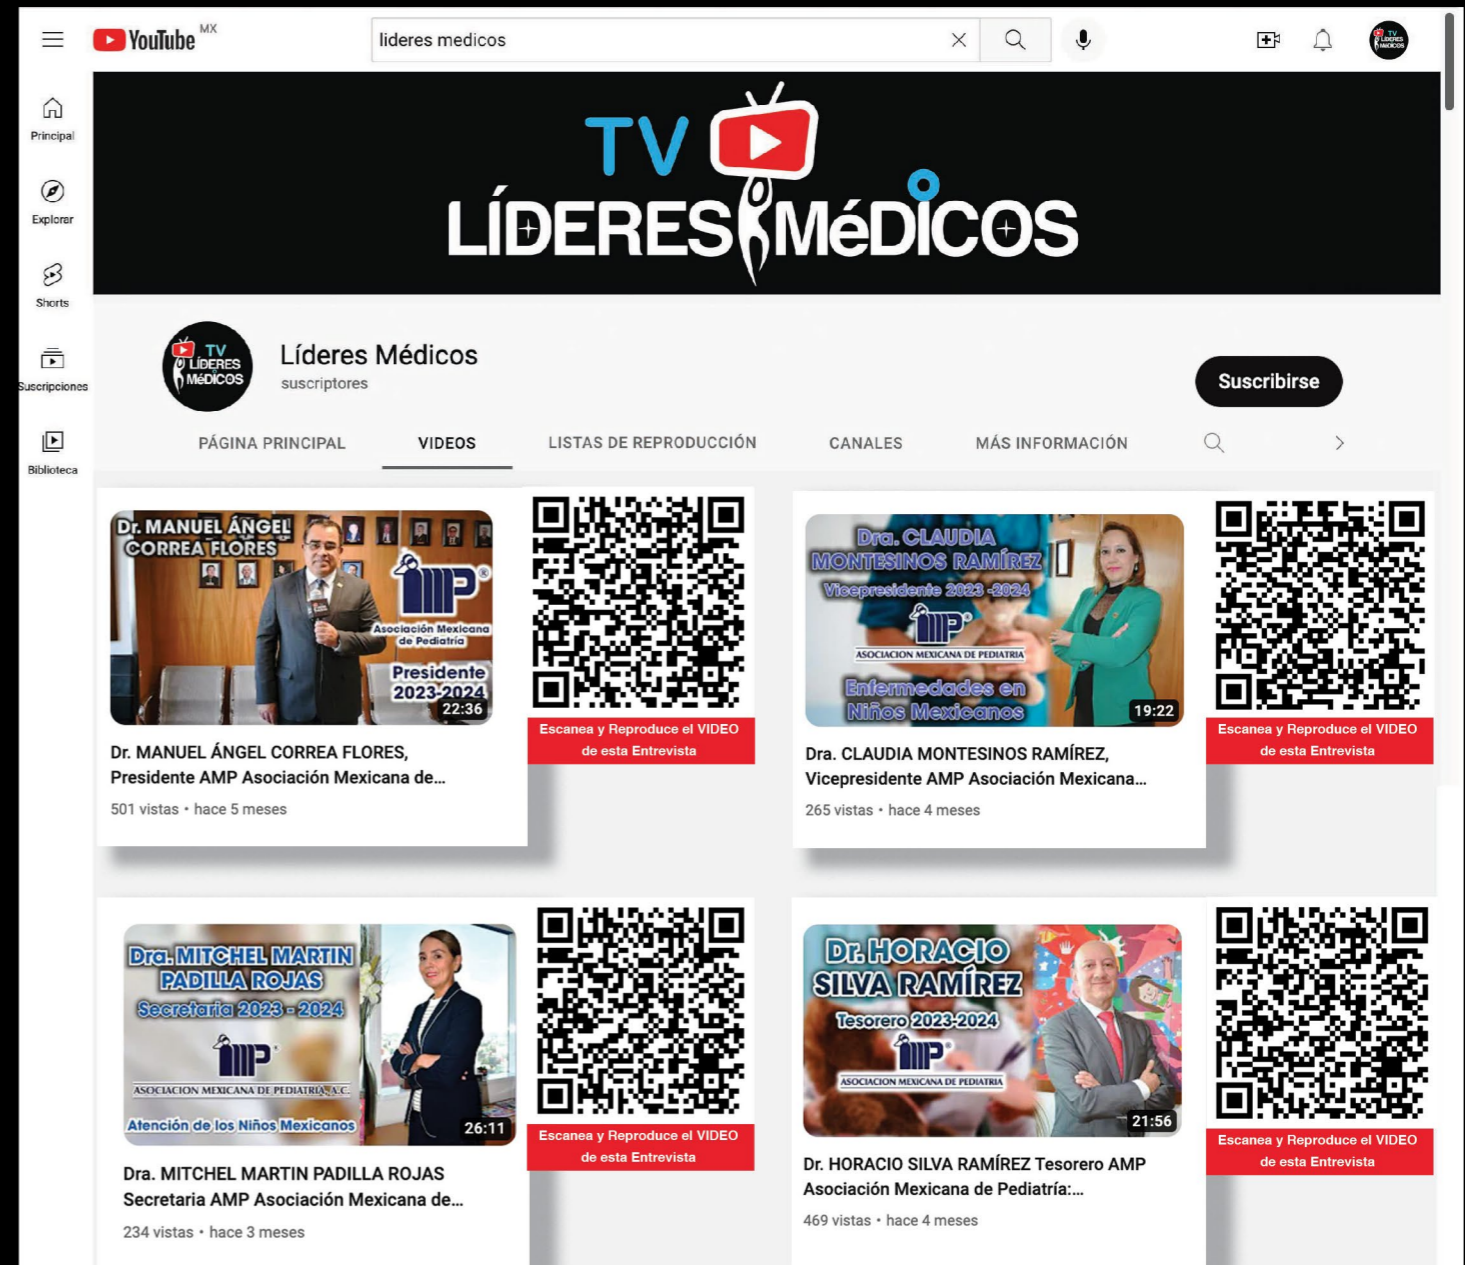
YouTube MX

lideres medicos

Principal

Explorar

Shorts

Suscripciones

Biblioteca

TV LÍDERES MéDICOS

TV LÍDERES MéDICOS

Líderes Médicos
suscriptores

Suscribirse

PÁGINA PRINCIPAL
VIDEOS
LISTAS DE REPRODUCCIÓN
CANALES
MÁS INFORMACIÓN

Dr. MANUEL ÁNGEL CORREA FLORES
AMP Asociación Mexicana de Pediatría
Presidente 2023-2024
22:36

Escanea y Reproduce el VIDEO de esta Entrevista

Dr. MANUEL ÁNGEL CORREA FLORES, Presidente AMP Asociación Mexicana de...
501 vistas • hace 5 meses

Dra. CLAUDIA MONTESINOS RAMÍREZ
Vicepresidente 2023-2024
AMP
ASOCIACION MEXICANA DE PEDIATRIA
Enfermedades en Niños Mexicanos
19:22

Escanea y Reproduce el VIDEO de esta Entrevista

Dra. CLAUDIA MONTESINOS RAMÍREZ, Vicepresidente AMP Asociación Mexicana...
265 vistas • hace 4 meses

Dra. MITCHEL MARTIN PADILLA ROJAS
Secretaria 2023-2024
AMP
ASOCIACION MEXICANA DE PEDIATRIA, A.C.
Atención de los Niños Mexicanos
26:11

Escanea y Reproduce el VIDEO de esta Entrevista

Dra. MITCHEL MARTIN PADILLA ROJAS Secretaria AMP Asociación Mexicana de...
234 vistas • hace 3 meses

Dr. HORACIO SILVA RAMÍREZ
Tesorero 2023-2024
AMP
ASOCIACION MEXICANA DE PEDIATRIA
21:56

Escanea y Reproduce el VIDEO de esta Entrevista

Dr. HORACIO SILVA RAMÍREZ Tesorero AMP Asociación Mexicana de Pediatría:...
469 vistas • hace 4 meses